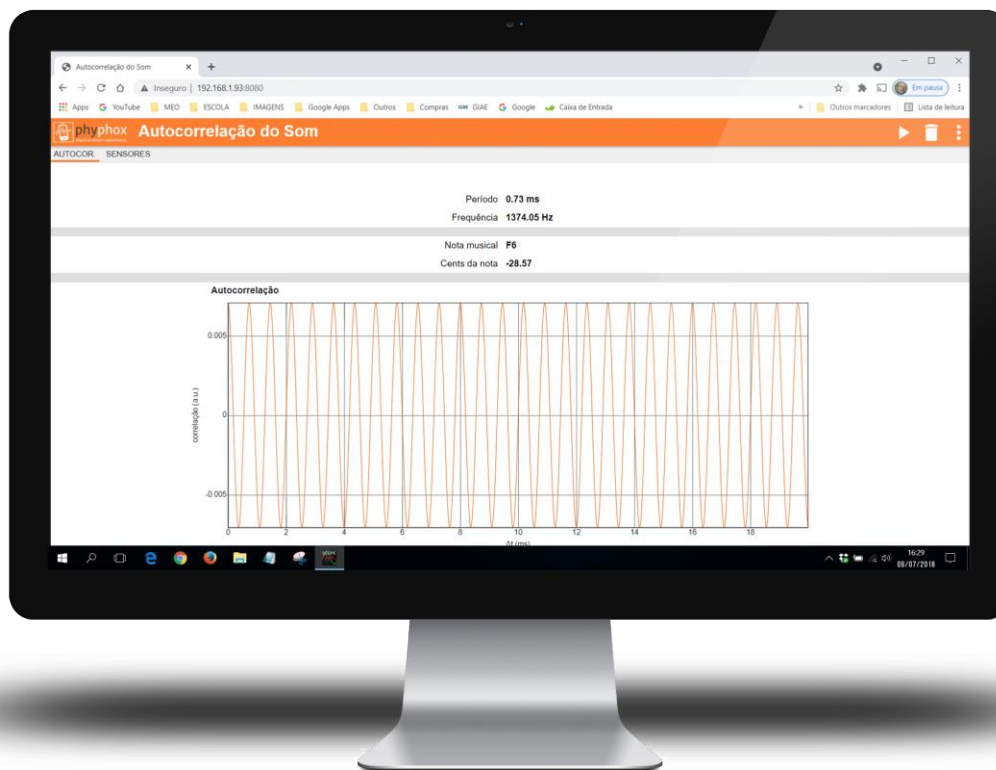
Autocorrelação do Som × +

Inseguro | 192.168.1.93:8080

Em pausa

Apps YouTube MEO ESCOLA IMAGENS Google Apps Outros Compras GIAE Google Caixa de Entrada

» Outros marcadores Lista de leitura

phyphox Autocorrelação do Som

AUTOCOR. SENSORES

Período 0.73 ms
Frequência 1374.05 Hz

Nota musical F6
Cents da nota -28.57

Autocorrelação

0.005

0

-0.005

correlação (a.u.)

0 2 4 6 8 10 12 14 16 18

Δt (ms)

16:29
08/07/2018